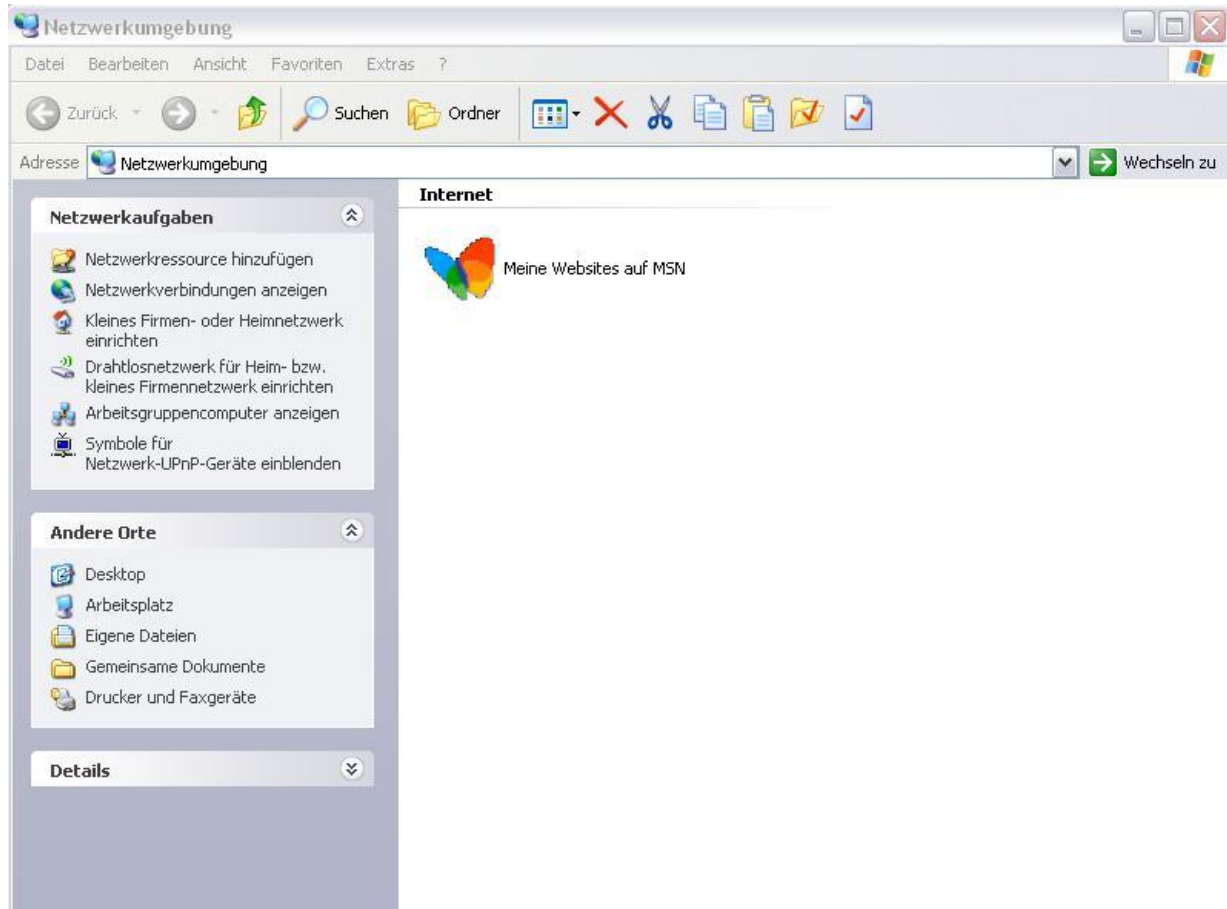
Netzwerkumgebung

Datei Bearbeiten Ansicht Favoriten Extras ?

Zurück Suchen Ordner

Adresse Netzwerkumgebung

Wechseln zu

Netzwerkaufgaben

Netzwerkressource hinzufügen
Netzwerkverbindungen anzeigen
Kleines Firmen- oder Heimnetzwerk einrichten
Drahtlosnetzwerk für Heim- bzw. kleines Firmennetzwerk einrichten
Arbeitsgruppencomputer anzeigen
Symbole für Netzwerk-UPnP-Geräte einblenden

Andere Orte

Desktop
Arbeitsplatz
Eigene Dateien
Gemeinsame Dokumente
Drucker und Faxgeräte

Details

Internet

Meine Websites auf MSN